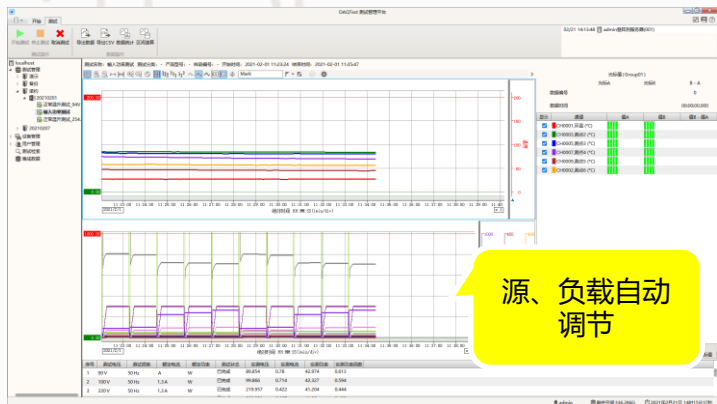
DAQTest 测试管理平台

开始 测试

开始测试 停止测试 取消测试 导出数据 导出CSV 数据统计 区间选择

localhost

2021020

源、负载自动调节

| 序号 | | | | | | | | | | |
|---|---|---|---|---|---|---|---|---|---|---|
| 1 | 90V | 50 Hz | A | W | 已完成 | 86.654 | 0.78 | 42.974 | 0.613 | |
| 2 | 100 V | 50 Hz | 1.3 A | W | 已完成 | 99.866 | 0.714 | 42.327 | 0.594 | |
| 3 | 220 V | 50 Hz | 1.3 A | W | 已完成 | 219.957 | 0.422 | 41.204 | 0.444 | |

admin